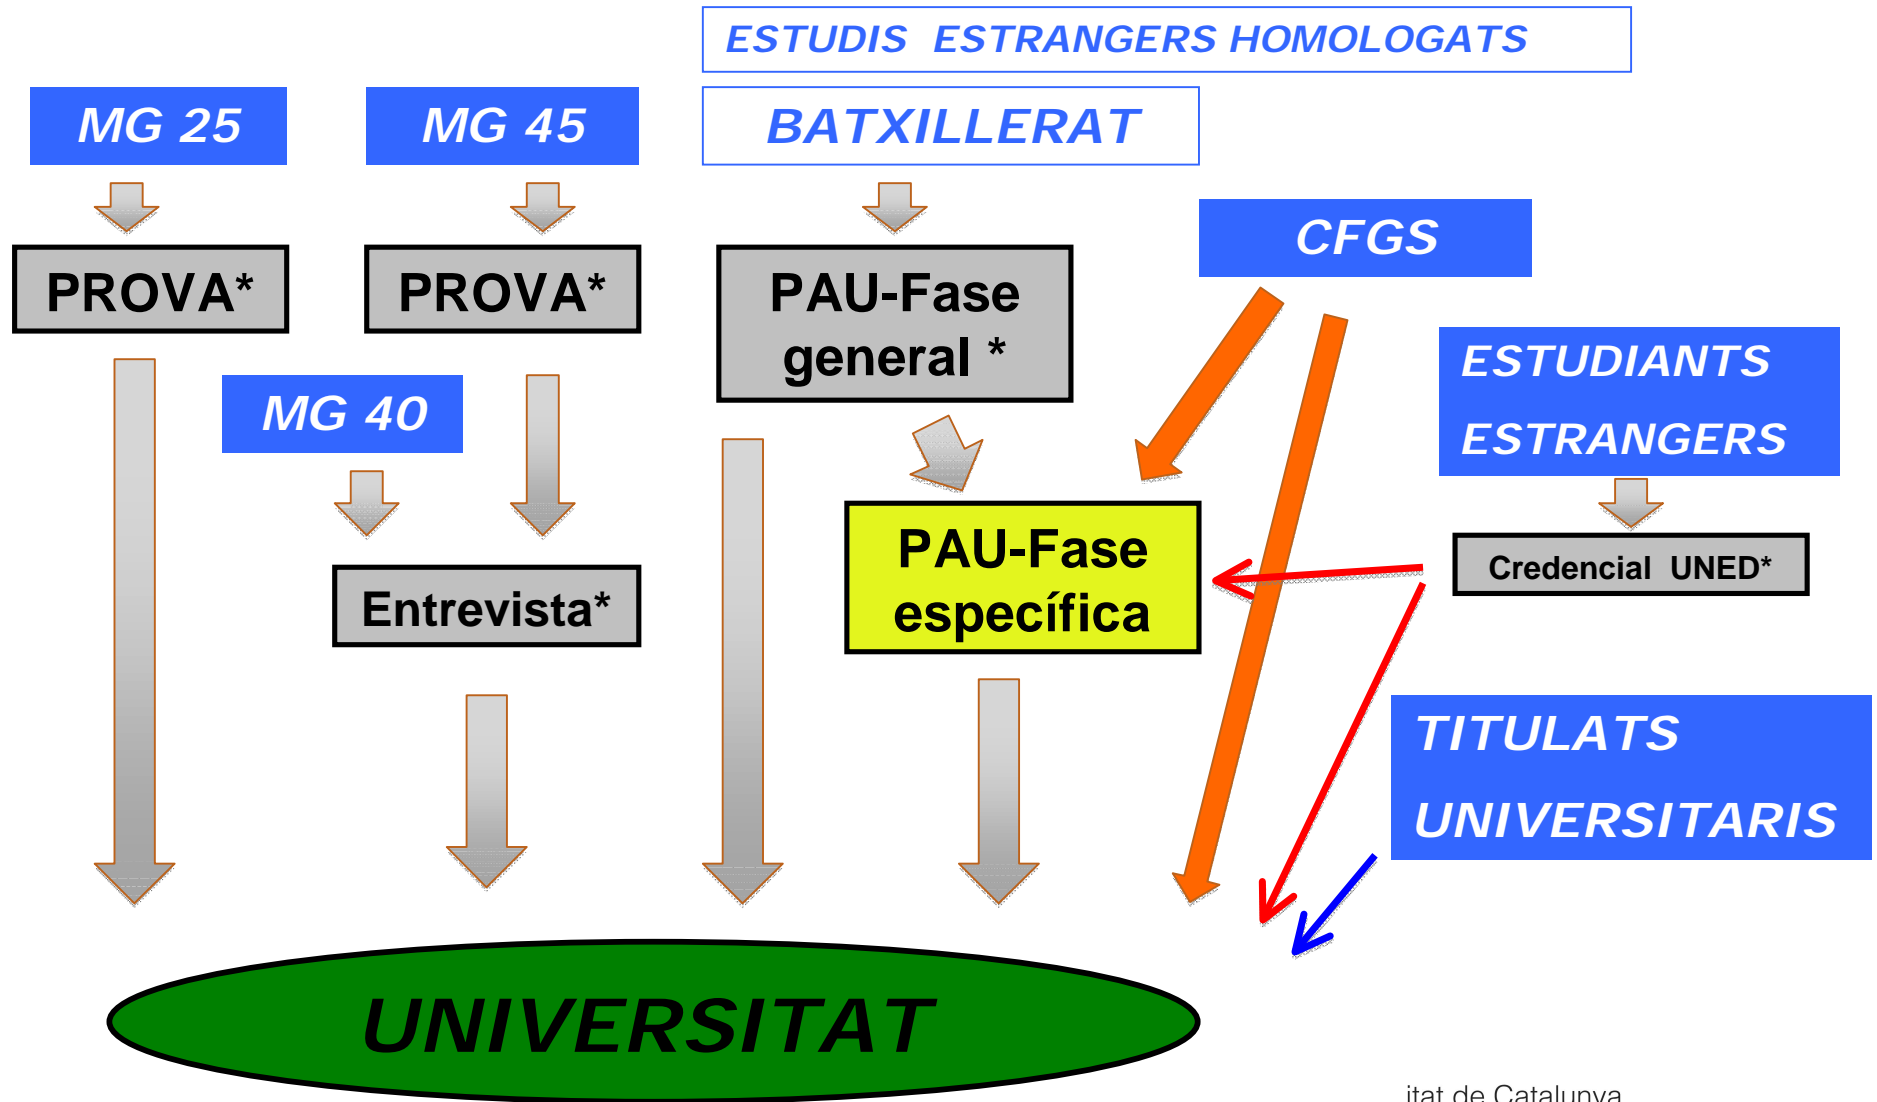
ESTUDIS ESTRANGERS HOMOLOGATS

MG 25

MG 45

BATXILLERAT

CFGS

PROVA*

PROVA*

PAU-Fase general *

ESTUDIANTS ESTRANGERS

MG 40

Credencial UNED*

Entrevista*

PAU-Fase específica

TITULATS UNIVERSITARIS

UNIVERSITAT

itat de Catalunya